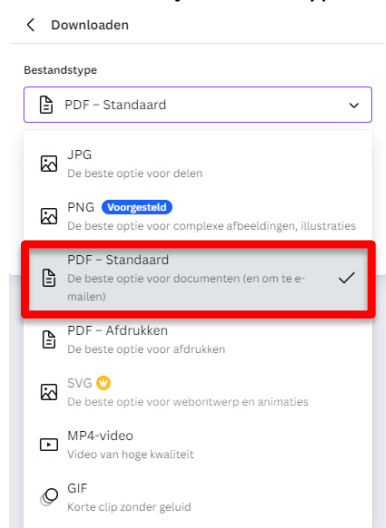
Downloaden

Bestandstype

PDF – Standaard

JPG
De beste optie voor delen

PNG Voorgesteld
De beste optie voor complexe afbeeldingen, illustraties

PDF – Standaard
De beste optie voor documenten (en om te e-mailen)

PDF – Afdrukken
De beste optie voor afdrukken

SVG
De beste optie voor webontwerp en animaties

MP4-video
Video van hoge kwaliteit

GIF
Korte clip zonder geluid